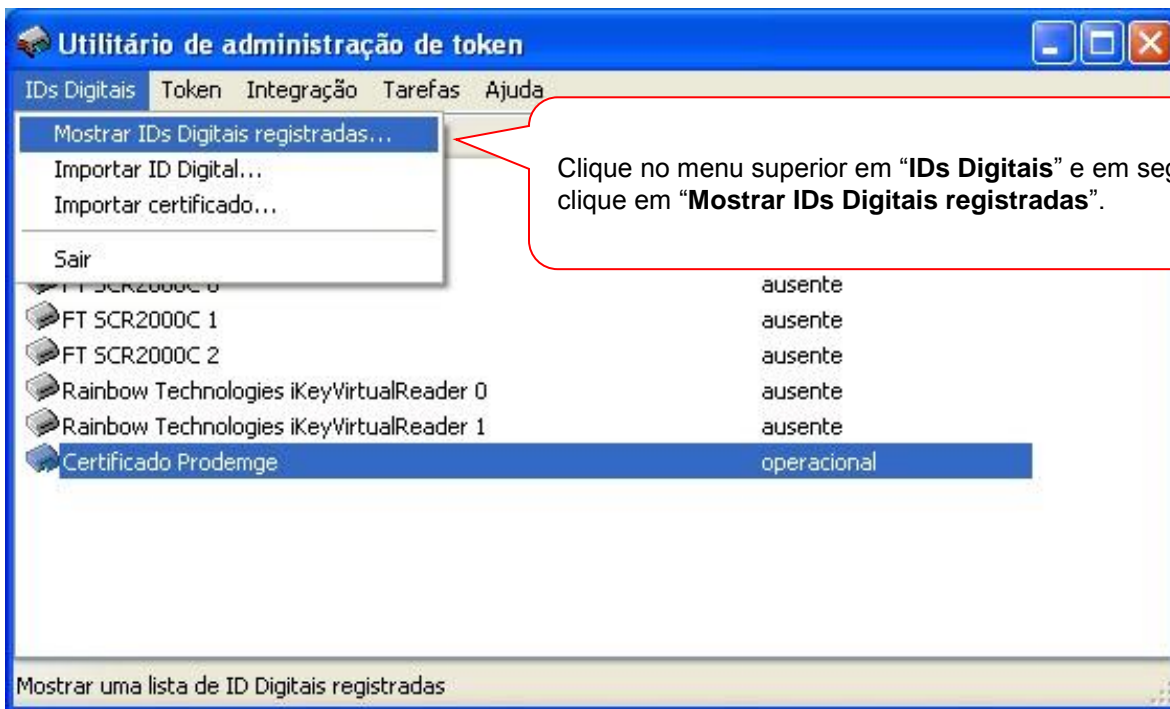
Utilitário de administração de token

IDs Digitais Token Integração Tarefas Ajuda

Mostrar IDs Digitais registradas...
Importar ID Digital...
Importar certificado...
Sair

Clique no menu superior em “**IDs Digitais**” e em seg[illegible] clique em “**Mostrar IDs Digitais registradas**”.

| | |
|---|---|
| FT SCR2000C 0 | ausente |
| FT SCR2000C 1 | ausente |
| FT SCR2000C 2 | ausente |
| Rainbow Technologies iKeyVirtualReader 0 | ausente |
| Rainbow Technologies iKeyVirtualReader 1 | ausente |
| Certificado Prodemge | operacional |

Mostrar uma lista de ID Digitais registradas